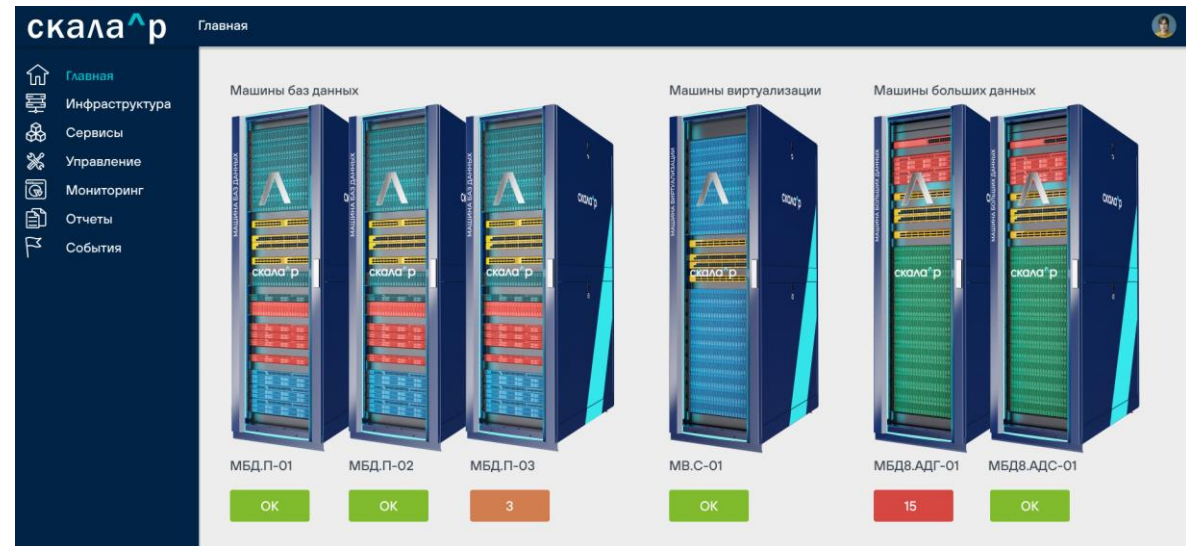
скала^р

Главная

Главная
Инфраструктура
Сервисы
Управление
Мониторинг
Отчеты
События

Машины баз данных

Машины виртуализации

Машины больших данных

МАШИНА БАЗ ДАННЫХ
скала^р

МАШИНА БАЗ ДАННЫХ
скала^р

МАШИНА БАЗ ДАННЫХ
скала^р

скала^р

МАШИНА ВИРТУАЛИЗАЦИИ
скала^р

скала^р

МАШИНА БОЛЬШИХ ДАННЫХ
скала^р

МАШИНА БОЛЬШИХ ДАННЫХ
скала^р

скала^р

МБД.П-01
OK

МБД.П-02
OK

МБД.П-03
3

МВ.С-01
OK

МБД8.АДГ-01
15

МБД8.АДС-01
OK